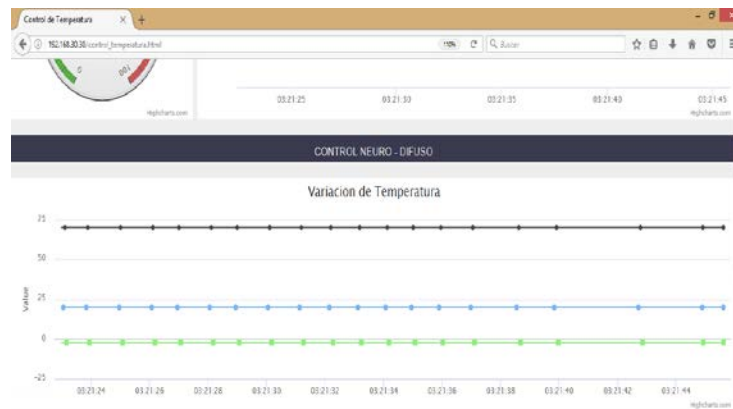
Control de Temperatura ×

192.168.30.30/control_temperatura.html

110% C Buscar

0 100

Highcharts.com

03:21:25 03:21:30 03:21:35 03:21:40 03:21:45

Highcharts.com

CONTROL NEURO - DIFUSO

Variacion de Temperatura

75

50

25

0

-25

Value

03:21:24 03:21:26 03:21:28 03:21:30 03:21:32 03:21:34 03:21:36 03:21:38 03:21:40 03:21:42 03:21:44

Highcharts.com